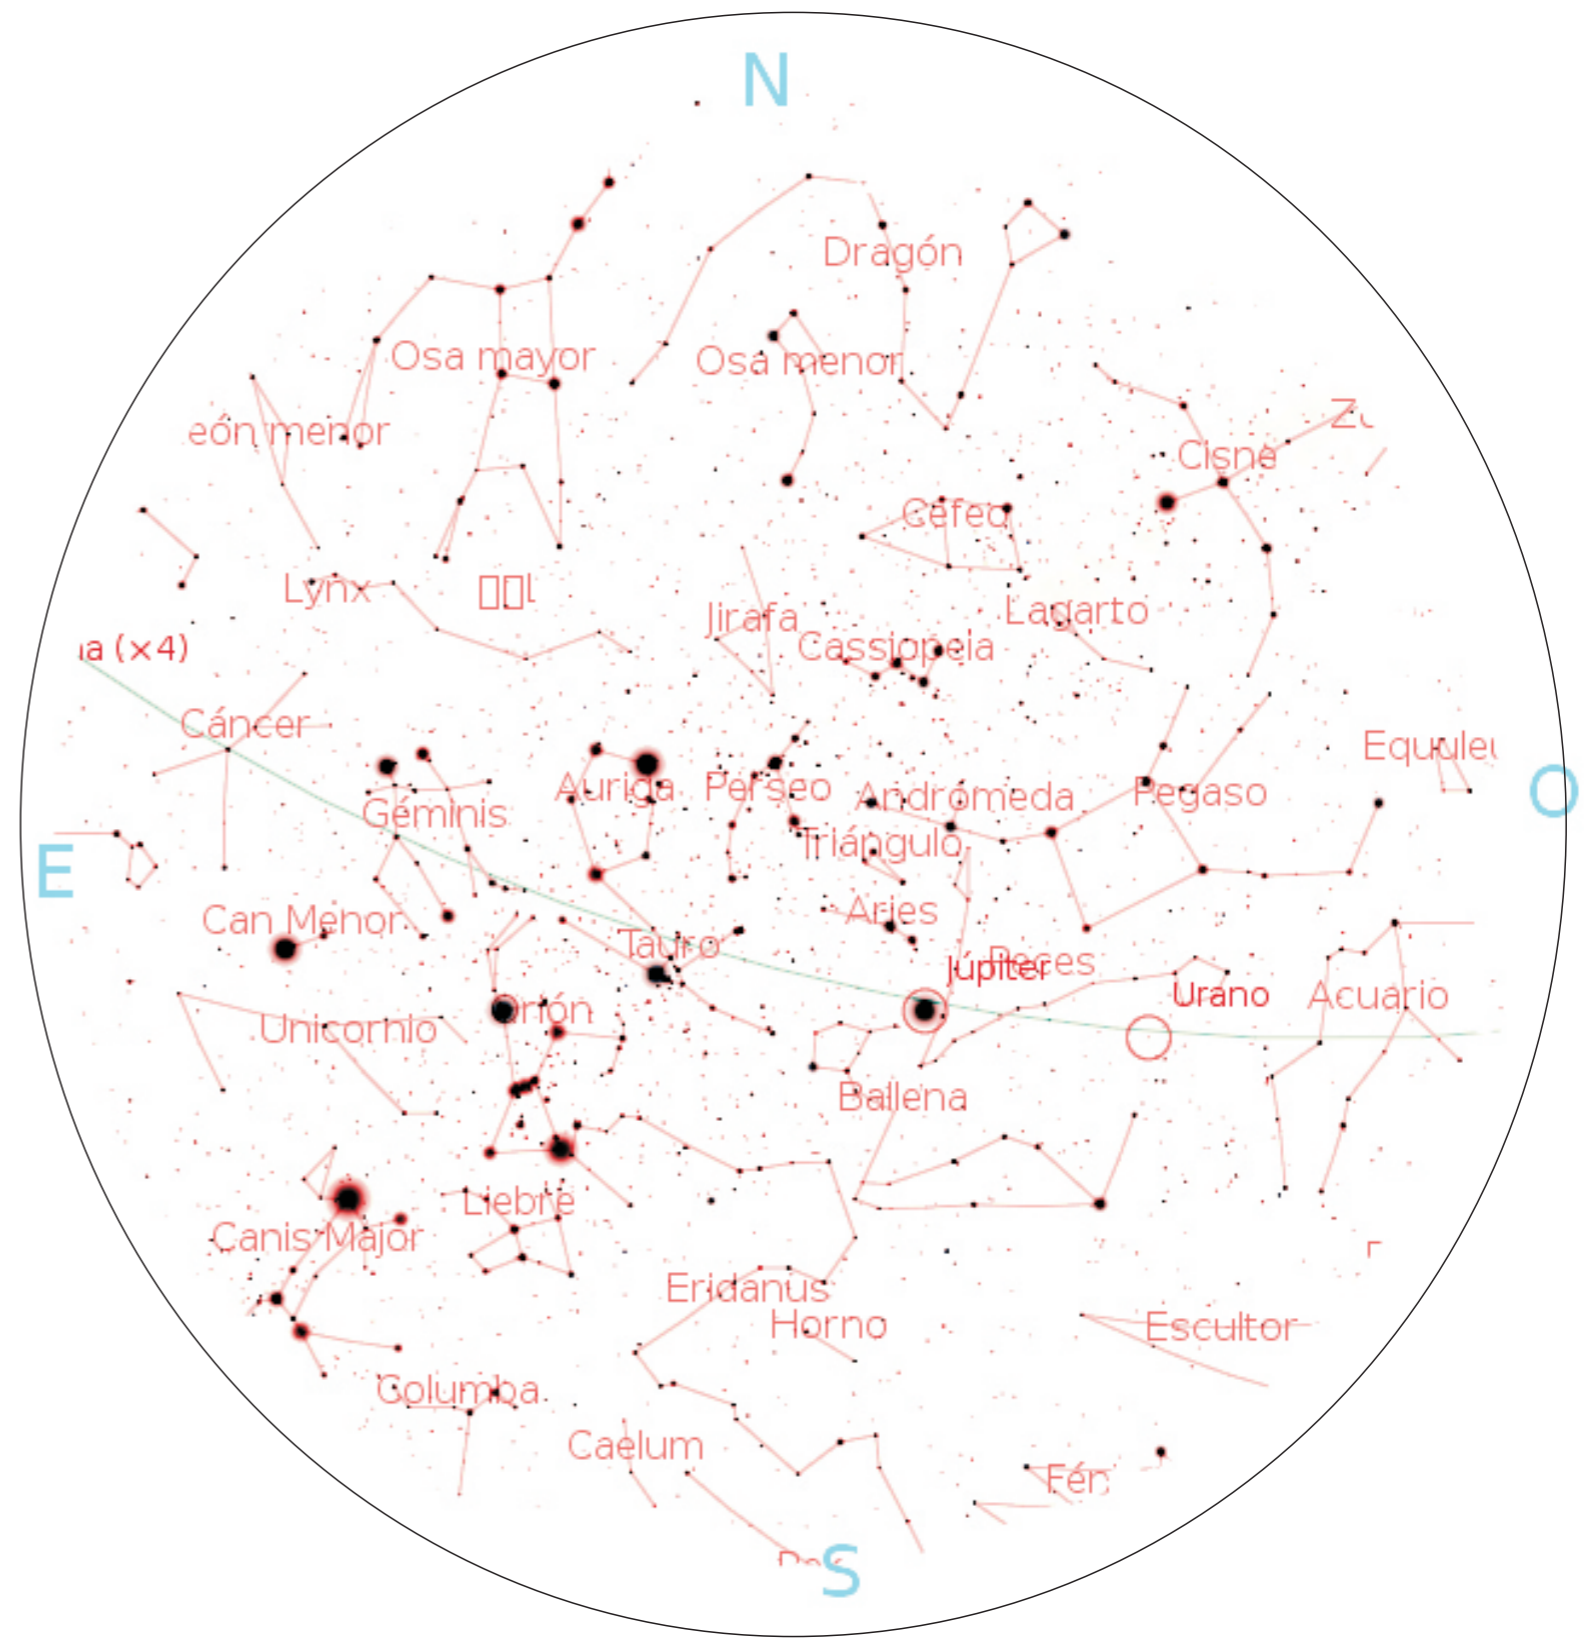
N

Dragón

Osa mayor

Osa menor

eón menor

Zo

Cisne

Cefeo

Lynx

▯▯l

Jirafa

Lagarto

a (×4)

Cassiopeia

Cáncer

Equuleu

Auriga

Perseo

Andrómeda

Pegaso

O

Géminis

Triángulo

E

Can Menor

Aries

Tauro

Júpiter

Peces

Urano

Acuario

Orión

Unicornio

Ballena

Liebre

Canis Major

Eridanus

Horno

Escultor

Columba

Caelum

Fén

S